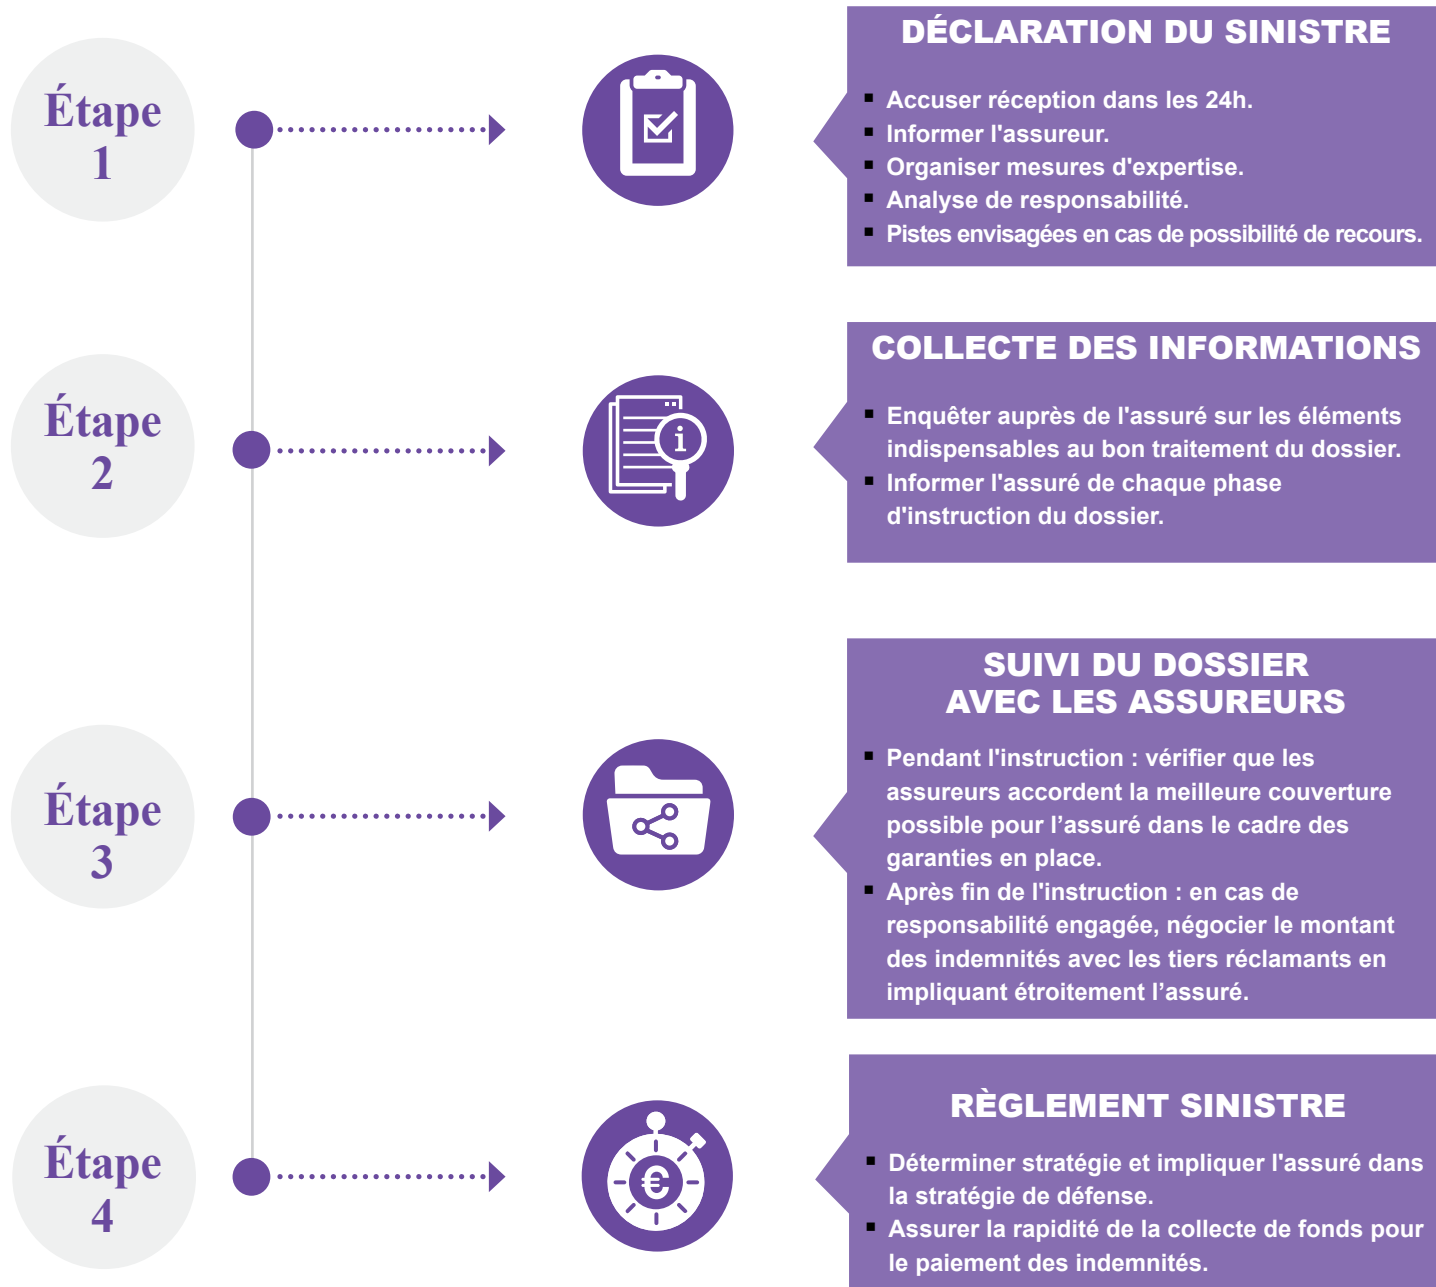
Étape 1

DÉCLARATION DU SINISTRE

- Accuser réception dans les 24h.
- Informer l'assureur.
- Organiser mesures d'expertise.
- Analyse de responsabilité.
- Pistes envisagées en cas de possibilité de recours.

Étape 2

COLLECTE DES INFORMATIONS

- Enquêter auprès de l'assuré sur les éléments indispensables au bon traitement du dossier.
- Informer l'assuré de chaque phase d'instruction du dossier.

Étape 3

SUIVI DU DOSSIER AVEC LES ASSUREURS

- Pendant l'instruction : vérifier que les assureurs accordent la meilleure couverture possible pour l'assuré dans le cadre des garanties en place.
- Après fin de l'instruction : en cas de responsabilité engagée, négocier le montant des indemnités avec les tiers réclamants en impliquant étroitement l'assuré.

Étape 4

RÈGLEMENT SINISTRE

- Déterminer stratégie et impliquer l'assuré dans la stratégie de défense.
- Assurer la rapidité de la collecte de fonds pour le paiement des indemnités.